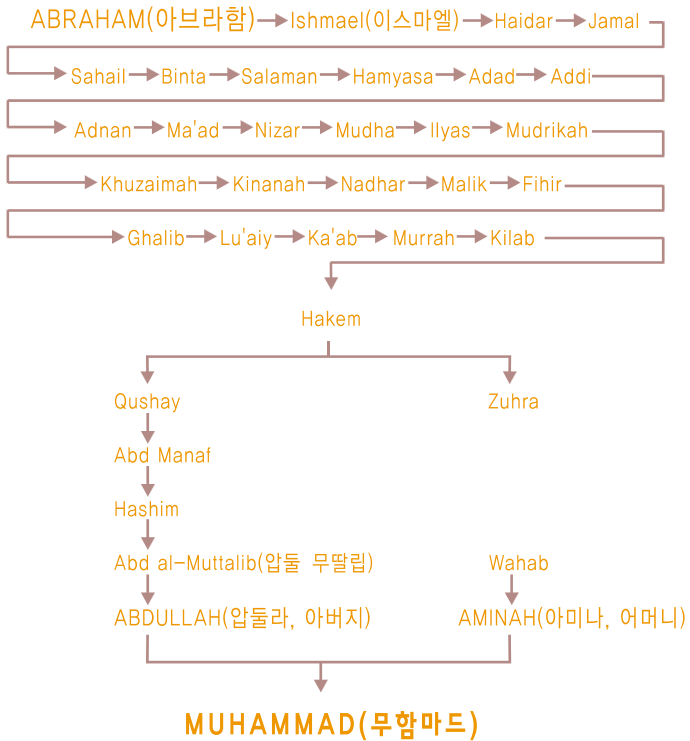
ABRAHAM(아브라함) Ishmael(이스마엘) Haidar Jamal

Sahail Binta Salaman Hamyasa Adad Addi

Adnan Ma'ad Nizar Mudha Ilyas Mudrikah

Khuzaimah Kinanah Nadhar Malik Fihir

Ghalib Lu'aiy Ka'ab Murrah Kilab

Hakem

Qushay

Zuhra

Abd Manaf

Hashim

Abd al-Muttalib(압둘 무딸립)

Wahab

ABDULLAH(압둘라, 아버지)

AMINAH(아미나, 어머니)

MUHAMMAD(무함마드)